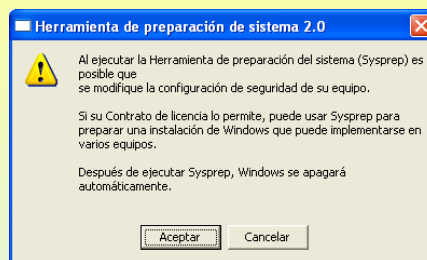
Herramienta de preparación de sistema 2.0

Al ejecutar la Herramienta de preparación del sistema (Sysprep) es posible que
se modifique la configuración de seguridad de su equipo.

Si su Contrato de licencia lo permite, puede usar Sysprep para preparar una instalación de Windows que puede implementarse en varios equipos.

Después de ejecutar Sysprep, Windows se apagará automáticamente.

Aceptar Cancelar